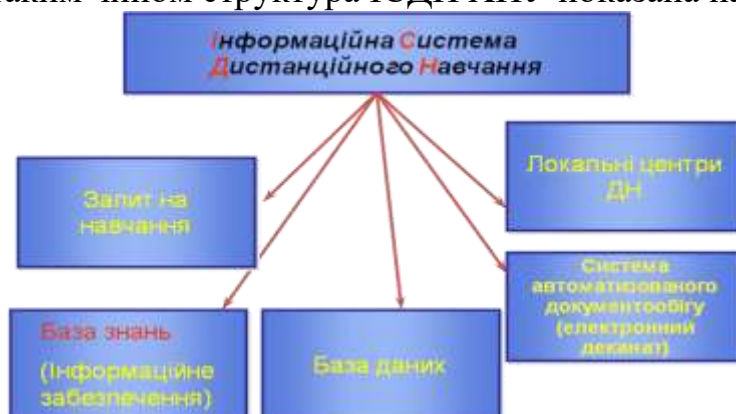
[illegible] чином структура ІСДН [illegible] показана на

Інформаційна Система Дистанційного Навчання

Запит на навчання

Локальні центри ДН

Система автоматизованого документообігу (електронний деканат)

База знань (Інформаційне забезпечення)

База даних